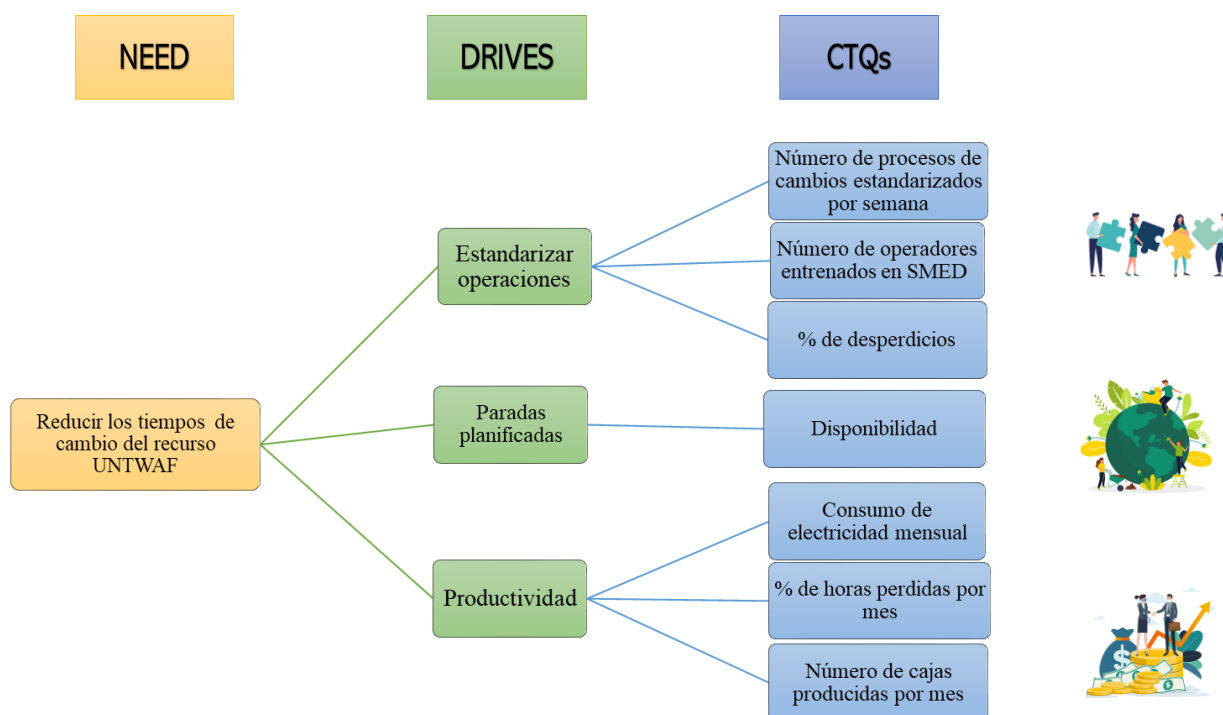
NEED

DRIVES

CTQs

Reducir los tiempos de cambio del recurso UNTWAF

Estandarizar operaciones

Paradas planificadas

Productividad

Número de procesos de cambios estandarizados por semana

Número de operadores entrenados en SMED

% de desperdicios

Disponibilidad

Consumo de electricidad mensual

% de horas perdidas por mes

Número de cajas producidas por mes